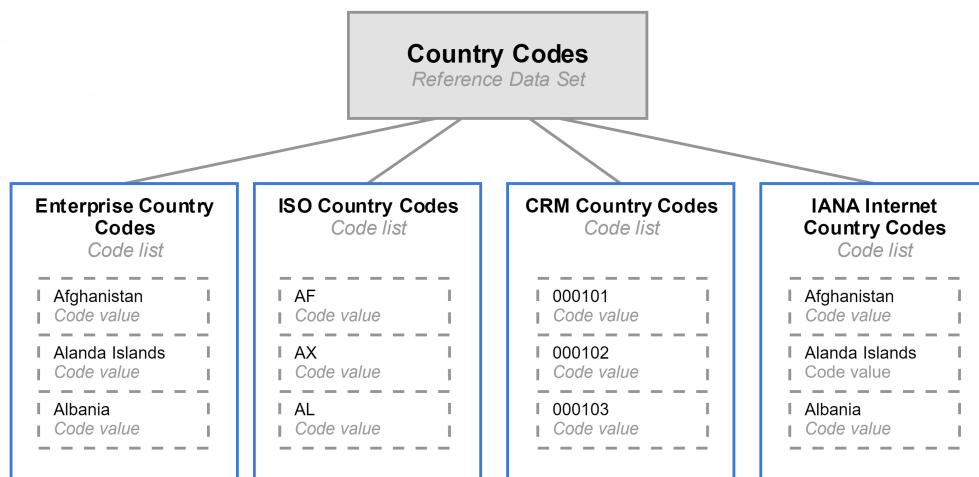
Country Codes
Reference Data Set

Enterprise Country Codes
Code list

Afghanistan
Code value

Alanda Islands
Code value

Albania
Code value

ISO Country Codes
Code list

AF
Code value

AX
Code value

AL
Code value

CRM Country Codes
Code list

000101
Code value

000102
Code value

000103
Code value

IANA Internet Country Codes
Code list

Afghanistan
Code value

Alanda Islands
Code value

Albania
Code value